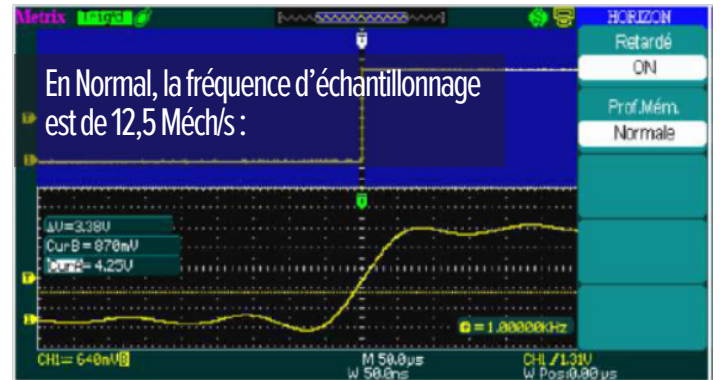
Metrix Trig'd

HORIZON

Retardé

ON

Prof.Mém.

Normale

En Normal, la fréquence d'échantillonnage est de 12,5 Méch/s :

ΔV=3.38V
CurB = 870mV
CurA= 4.25V

= 1.00000KHz

CH1= 640mV

M 50.0μs
W 50.0ns

CH1 / 1.31V
W Pos:0.00μs